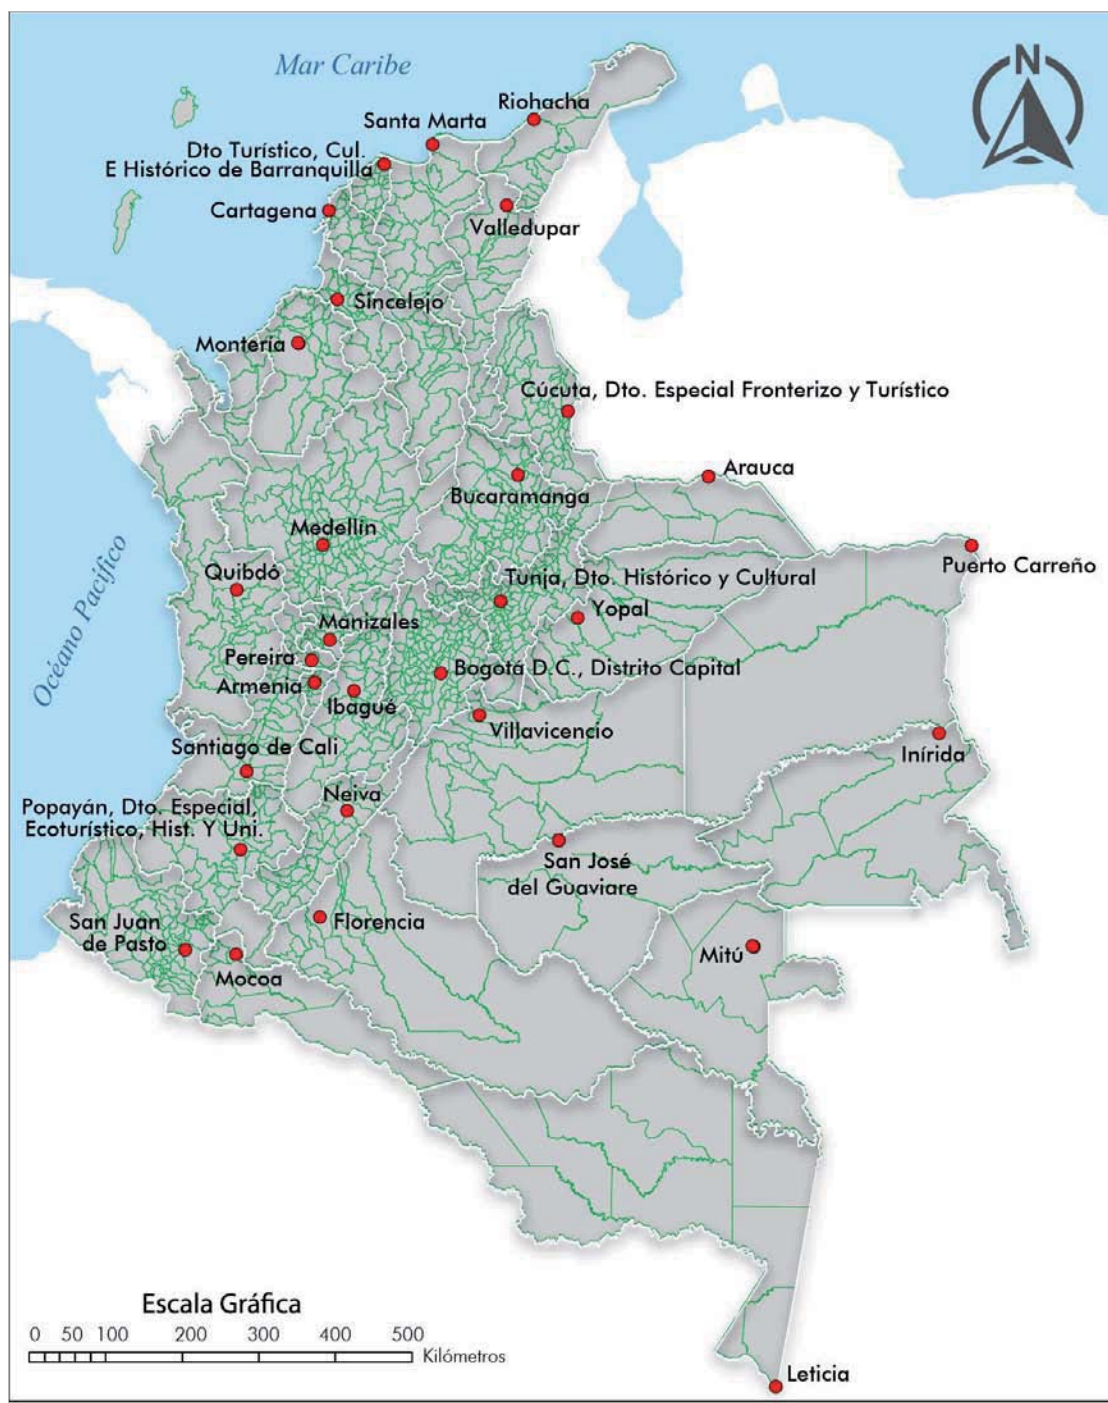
Mar Caribe

N

Riohacha
Santa Marta
Dto Turístico, Cul. E Histórico de Barranquilla
Cartagena
Valledupar
Sincelejo
Montería
Cúcuta, Dto. Especial Fronterizo y Turístico
Arauca
Bucaramanga
Medellín
Océano Pacífico
Quibdó
Puerto Carreño
Tunja, Dto. Histórico y Cultural
Yopal
Manizales
Pereira
Bogotá D.C., Distrito Capital
Armenia
Ibagué
Villavicencio
Santiago de Cali
Inírida
Neiva
Popayán, Dto. Especial, Ecoturístico, Hist. Y Uni.
San José del Guaviare
San Juan de Pasto
Florencia
Mocoa
Mitú

Escala Gráfica
0 50 100 200 300 400 500
Kilómetros

Leticia